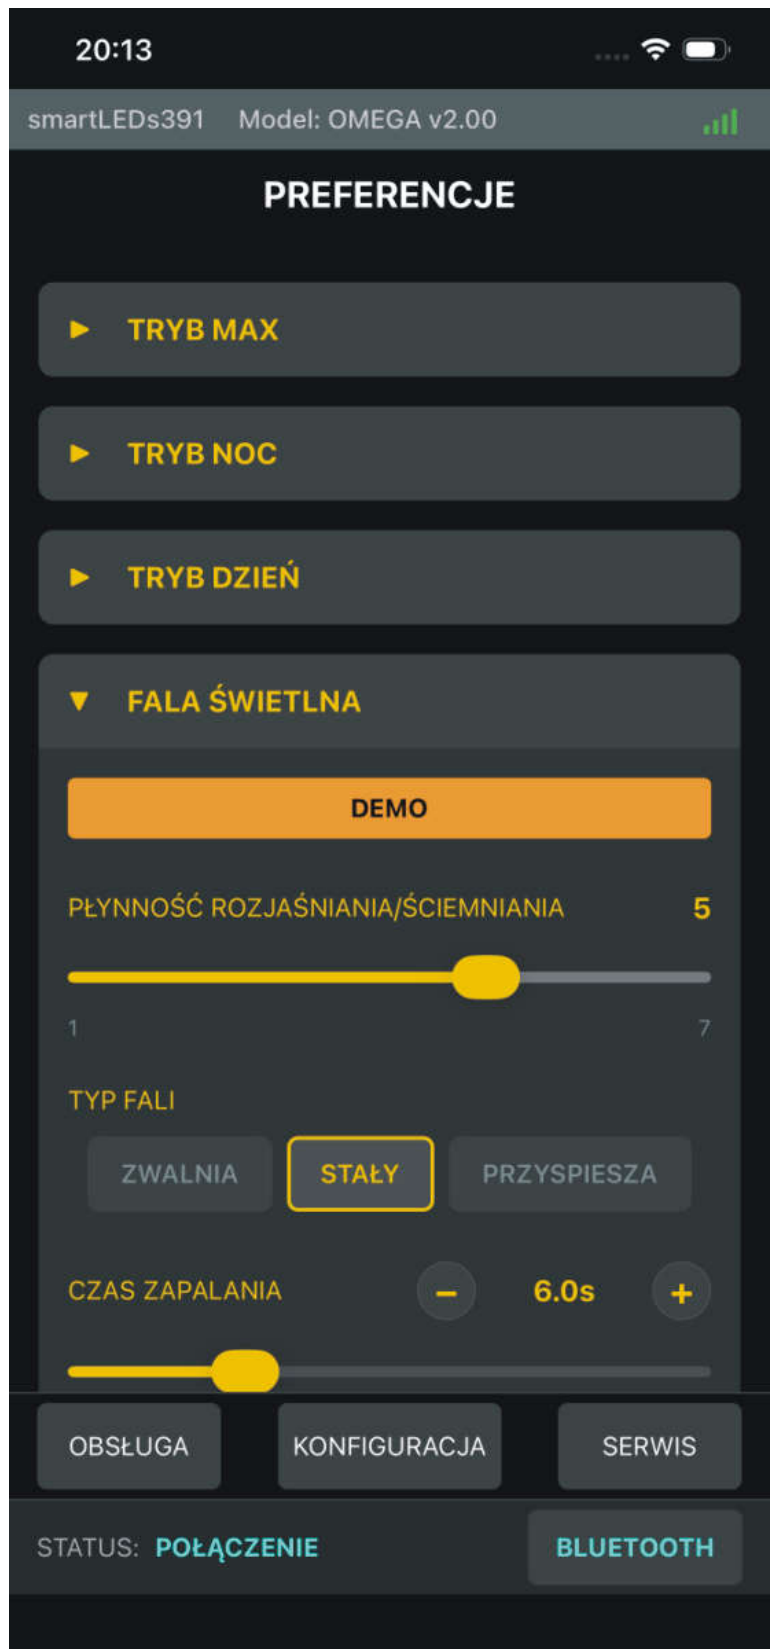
20:13

smartLEDs391 Model: OMEGA v2.00

PREFERENCJE

► TRYB MAX

► TRYB NOC

► TRYB DZIEŃ

▼ FALA ŚWIETLNA

DEMO

PŁYNNOŚĆ ROZJAŚNIANIA/ŚCIEMNIANIA 5

1 7

TYP FALI

ZWALNIA STAŁY PRZYSPIESZA

CZAS ZAPALANIA − 6.0s +

OBSŁUGA KONFIGURACJA SERWIS

STATUS: POŁĄCZENIE BLUETOOTH